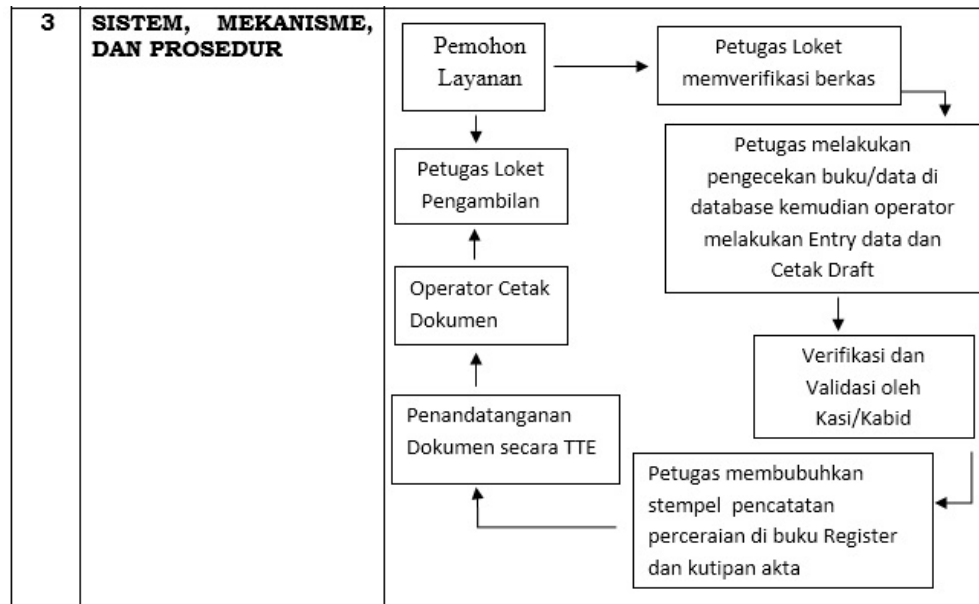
3

SISTEM, MEKANISME, DAN PROSEDUR

Pemohon Layanan

Petugas Loket memverifikasi berkas

Petugas melakukan pengecekan buku/data di database kemudian operator melakukan Entry data dan Cetak Draft

Verifikasi dan Validasi oleh Kasi/Kabid

Petugas membubuhkan stempel pencatatan perceraian di buku Register dan kutipan akta

Penandatanganan Dokumen secara TTE

Operator Cetak Dokumen

Petugas Loket Pengambilan